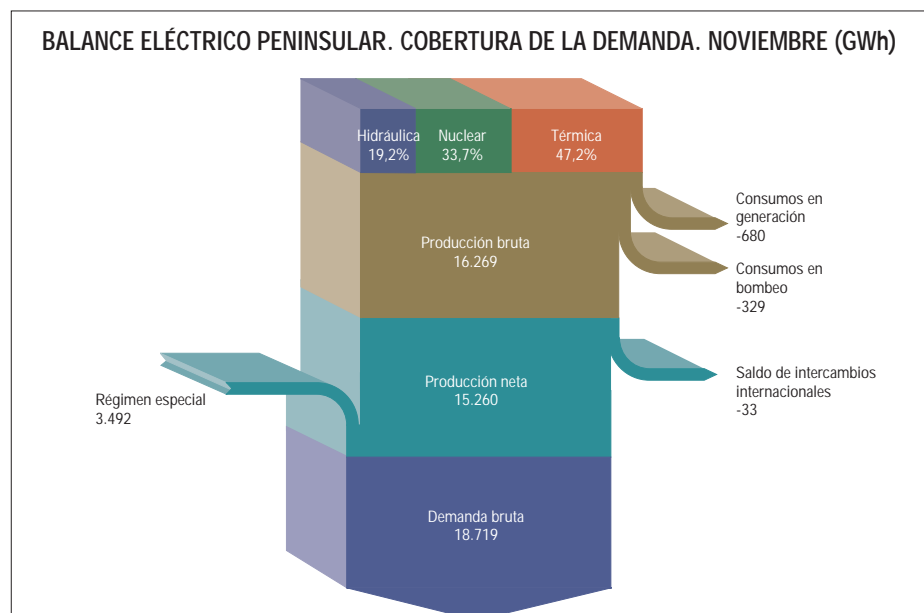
BALANCE ELÉCTRICO PENINSULAR. COBERTURA DE LA DEMANDA. NOVIEMBRE (GWh)

Hidráulica
19,2%

Nuclear
33,7%

Térmica
47,2%

Producción bruta
16.269

Consumos en generación
-680

Consumos en bombeo
-329

Producción neta
15.260

Saldo de intercambios internacionales
-33

Régimen especial
3.492

Demanda bruta
18.719